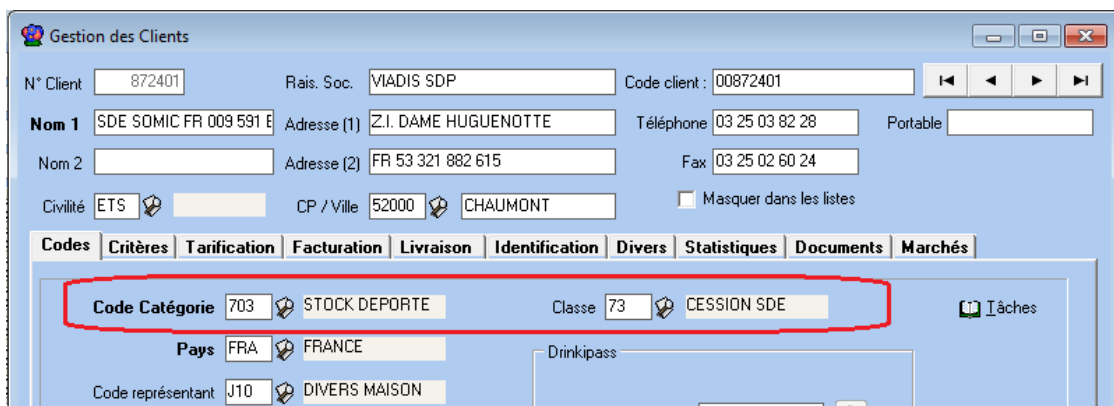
Gestion des Clients

N° Client 872401 Rais. Soc. VIADIS SDP Code client : 00872401

Nom 1 SDE SOMIC FR 009 591 E Adresse (1) Z.I. DAME HUGUENOTTE Téléphone 03 25 03 82 28 Portable

Nom 2 Adresse (2) FR 53 321 882 615 Fax 03 25 02 60 24

Civilité ETS CP / Ville 52000 CHAUMONT Masquer dans les listes

Codes | Critères | Tarification | Facturation | Livraison | Identification | Divers | Statistiques | Documents | Marchés

Code Catégorie 703 STOCK DEPORTE Classe 73 CESSION SDE Tâches

Pays FRA FRANCE Drinkipass

Code représentant J10 DIVERS MAISON